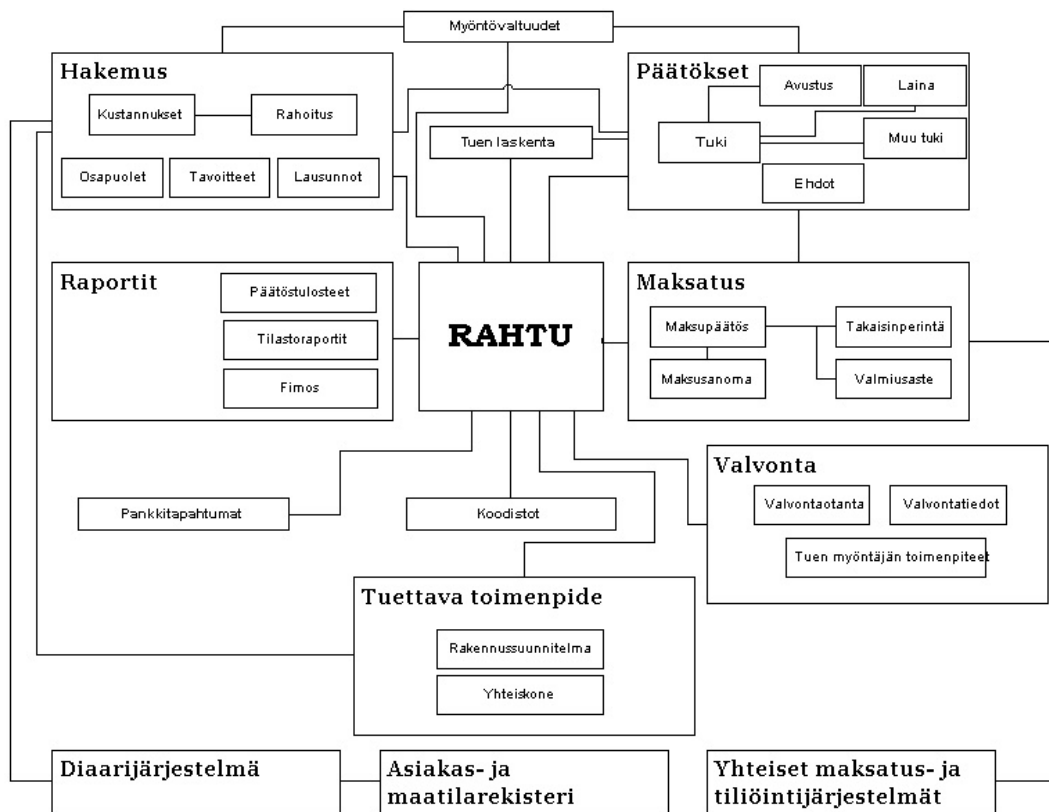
Myöntövaltuudet

Hakemus

Kustannukset

Rahoitus

Osapuolet

Tavoitteet

Lausunnot

Tuen laskenta

Päätökset

Avustus

Laina

Tuki

Muu tuki

Ehdot

Raportit

Päätöstulosteet

Tilastoraportit

Fimos

RAHTU

Maksatus

Maksupäätös

Takaisinperintä

Maksusanoma

Valmiusaste

Valvonta

Valvontaotanta

Valvontatiedot

Tuen myöntäjän toimenpiteet

Pankkitapahtumat

Koodistot

Tuettava toimenpide

Rakennussuunnitelma

Yhteiskone

Diaarijärjestelmä

Asiakas- ja maatilarekisteri

Yhteiset maksatus- ja tiliöintijärjestelmät